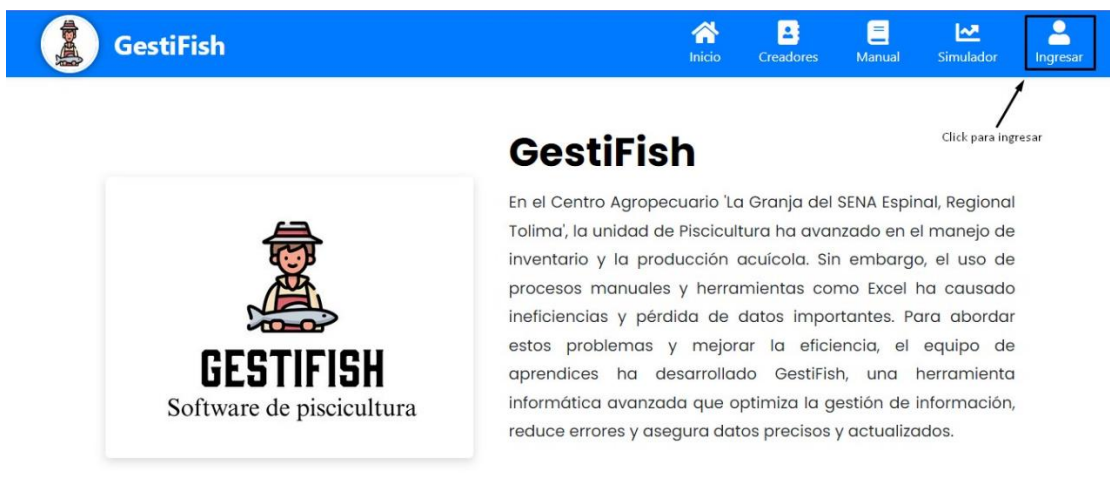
GestiFish

Inicio Creadores Manual Simulador Ingresar

Click para ingresar

GESTIFISH
Software de piscicultura

GestiFish

En el Centro Agropecuario 'La Granja del SENA Espinal, Regional Tolima', la unidad de Piscicultura ha avanzado en el manejo de inventario y la producción acuícola. Sin embargo, el uso de procesos manuales y herramientas como Excel ha causado ineficiencias y pérdida de datos importantes. Para abordar estos problemas y mejorar la eficiencia, el equipo de aprendices ha desarrollado GestiFish, una herramienta informática avanzada que optimiza la gestión de información, reduce errores y asegura datos precisos y actualizados.